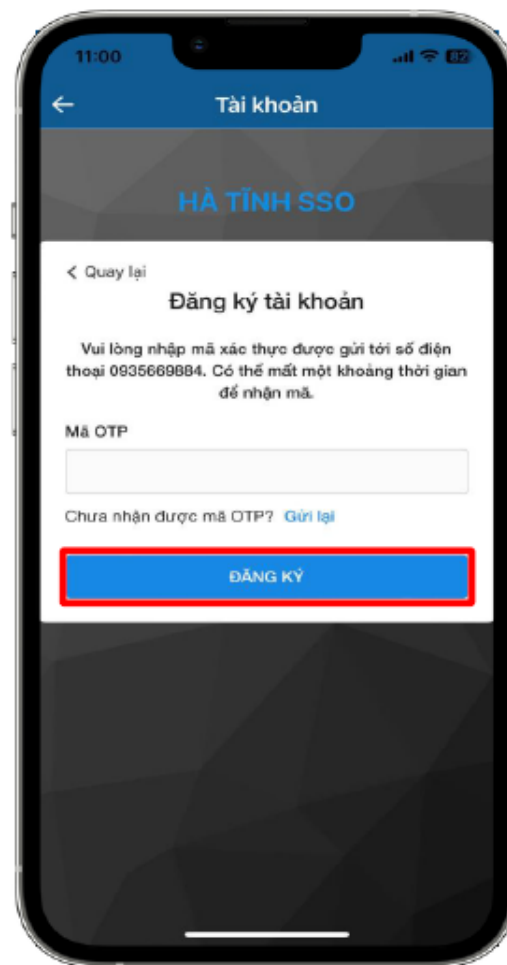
11:00

82

←

Tài khoản

HÀ TĨNH SSO

< Quay lại

Đăng ký tài khoản

Vui lòng nhập mã xác thực được gửi tới số điện thoại 0935669884. Có thể mất một khoảng thời gian để nhận mã.

Mã OTP

Chưa nhận được mã OTP? Gửi lại

ĐĂNG KÝ